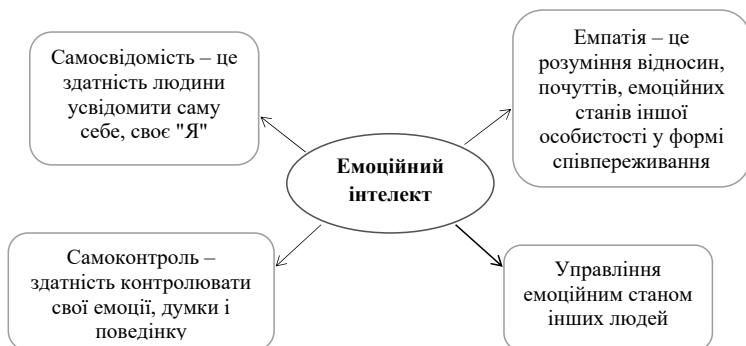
Самосвідомість – це здатність людини усвідомити саму себе, своє "Я"

Емпатія – це розуміння відносин, почуттів, емоційних станів іншої особистості у формі співпереживання

Емоційний інтелект

Самоконтроль – здатність контролювати свої емоції, думки і поведінку

Управління емоційним станом інших людей